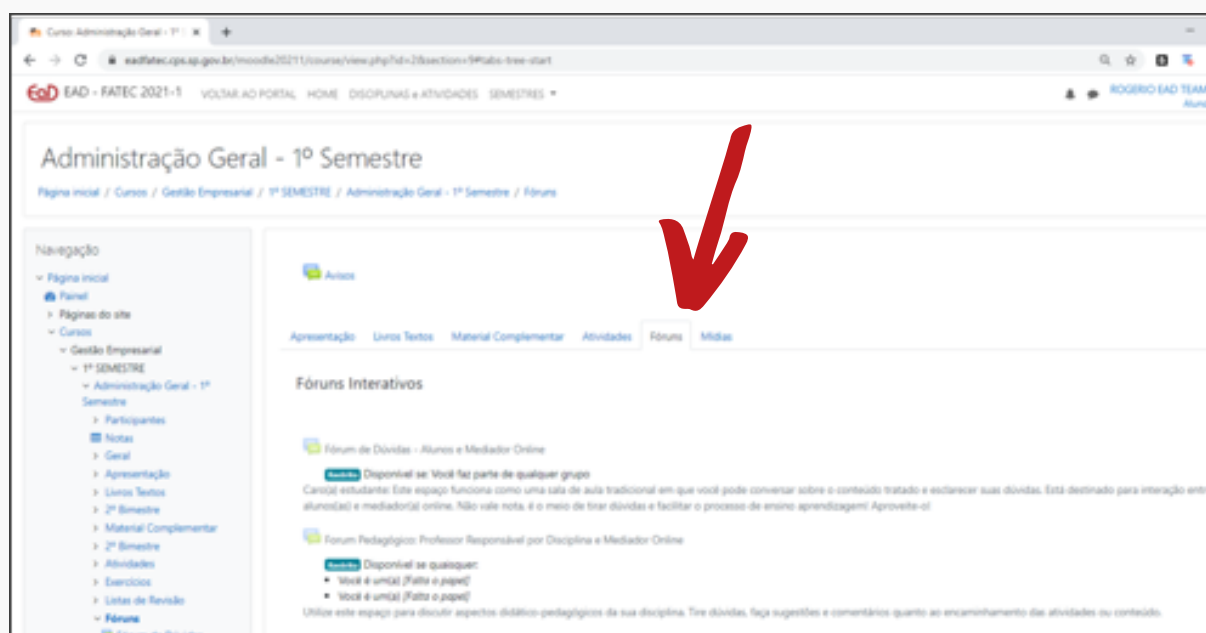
Curso: Administração Geral - 1º ×

eadfatec.cps.sp.gov.br/moodle20211/course/view.php?id=2&section=9#tabs-tree-start

EaD EAD - FATEC 2021-1 VOLTAR AO PORTAL HOME DISCIPLINAS e ATIVIDADES SEMESTRES ▾

ROGERIO EAD TEAM
Aluno

Administração Geral - 1º Semestre

Página inicial / Cursos / Gestão Empresarial / 1º SEMESTRE / Administração Geral - 1º Semestre / Fóruns

Navegação

Página inicial
Painel
Páginas do site
Cursos
Gestão Empresarial
1º SEMESTRE
Administração Geral - 1º Semestre
Participantes
Notas
Geral
Apresentação
Livros Textos
2º Bimestre
Material Complementar
2º Bimestre
Atividades
Exercícios
Listas de Revisão
Fóruns

Avisos

Apresentação Livros Textos Material Complementar Atividades Fóruns Mídias

Fóruns Interativos

Fórum de Dúvidas - Alunos e Mediador Online

Restrito Disponível se: Você faz parte de qualquer grupo

Caro(a) estudante: Este espaço funciona como uma sala de aula tradicional em que você pode conversar sobre o conteúdo tratado e esclarecer suas dúvidas. Está destinado para interação entre alunos(as) e mediador(a) online. Não vale nota, é o meio de tirar dúvidas e facilitar o processo de ensino aprendizagem! Aproveite-o!

Forum Pedagógico: Professor Responsável por Disciplina e Mediador Online

Restrito Disponível se quaisquer:
• Você é um(a) [Falta o papel]
• Você é um(a) [Falta o papel]

Utilize este espaço para discutir aspectos didático-pedagógicos da sua disciplina. Tire dúvidas, faça sugestões e comentários quanto ao encaminhamento das atividades ou conteúdo.